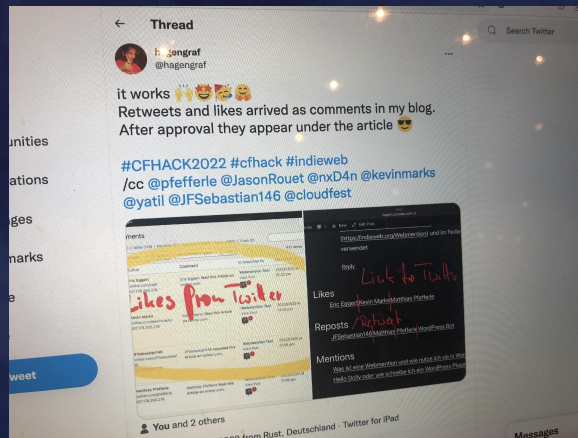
Thread

Search Twitter

hagengraf
@hagengraf

it works 🙌🤩🥳🤗
Retweets and likes arrived as comments in my blog.
After approval they appear under the article 😎

#CFHACK2022 #cfhack #indieweb
/cc @pfefferle @JasonRouet @nxD4n @kevinmarks @yatil @JFSebastian146 @cloudfest

unities
ations
ges
marks
e
weet

ments
Likes from Twitter
Webmention
Link to Twitter
https://indieweb.org/Webmention
verwendet
Reply
Likes
Eric Eggert Kevin Marks Matthias Pfefferle
Reposts / Retweet
JFSebastian146 Matthias Pfefferle WordPress.Bot
Mentions
Was ist eine Webmention und wie nutze ich sie in WordPress
Hello Dolly oder wie schreibe ich ein WordPress Plugin

You and 2 others

from Rust, Deutschland · Twitter for iPad

Messages